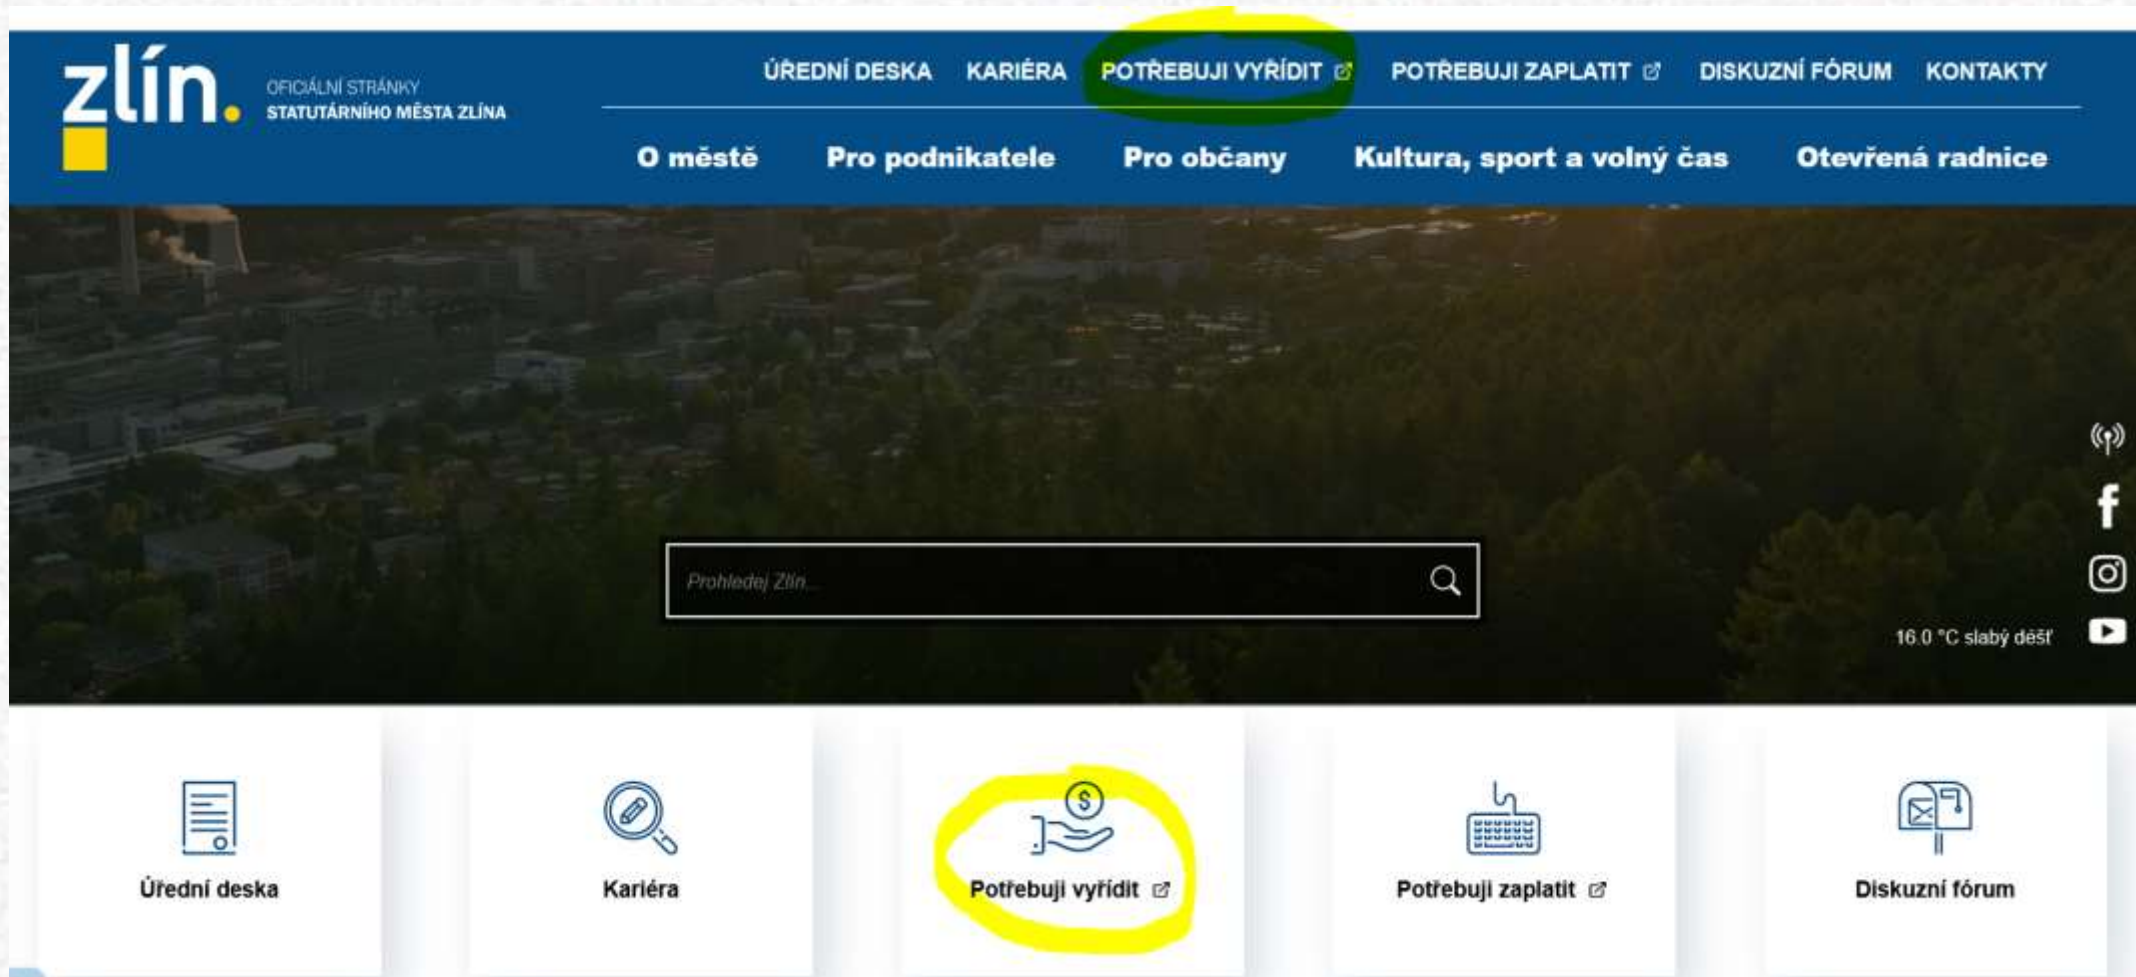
zlín.

OFICIÁLNÍ STRÁNKY
STATUTÁRNÍHO MĚSTA ZLÍNA

ÚŘEDNÍ DESKA KARIÉRA POTŘEBUJI VYŘÍDIT POTŘEBUJI ZAPLATIT DISKUZNÍ FÓRUM KONTAKTY

O městě Pro podnikatele Pro občany Kultura, sport a volný čas Otevřená radnice

Prohledej Zlín...

16.0 °C slabý déšť

Úřední deska

Kariéra

Potřebuji vyřídit

Potřebuji zaplatit

Diskuzní fórum